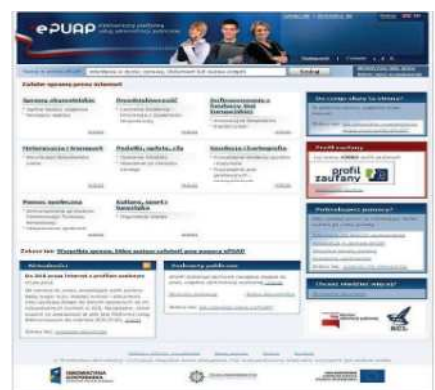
ePUAP

Załatw sprawę przez Internet

Sprawy obywatelskie

Przedsiębiorczość

Nieruchomości i transport

Podatki, opłaty, cła

Pomoc społeczna

Kultura, sport i turystyka

Szukaj

Profil zaufany

profil zaufany

Aktualności

Podmioty publiczne

Do czego służy ta strona?

Potrzebujesz pomocy?

Chcesz zmienić więcej?

INNOWACYJNA GOSPODARKA

KCL

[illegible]